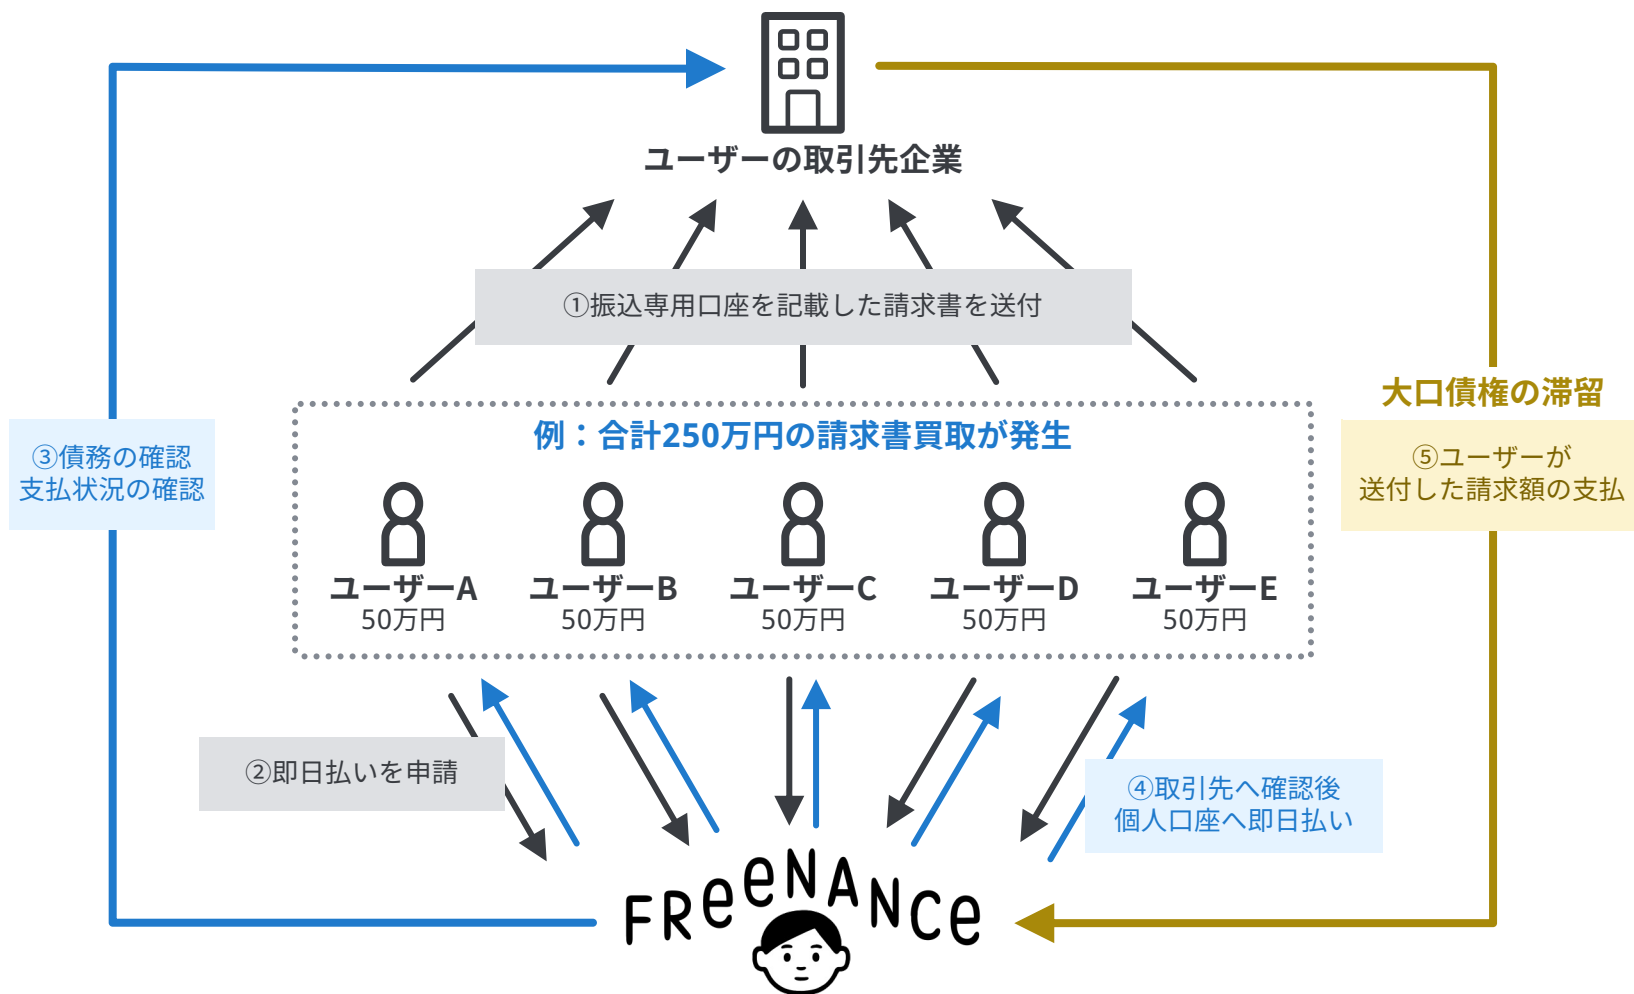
ユーザーの取引先企業

①振込専用口座を記載した請求書を送付

大口債権の滞留

③債務の確認
支払状況の確認

例：合計250万円の請求書買取が発生

⑤ユーザーが
送付した請求額の支払

ユーザーA
50万円

ユーザーB
50万円

ユーザーC
50万円

ユーザーD
50万円

ユーザーE
50万円

②即日払いを申請

④取引先へ確認後
個人口座へ即日払い

FReeNANce